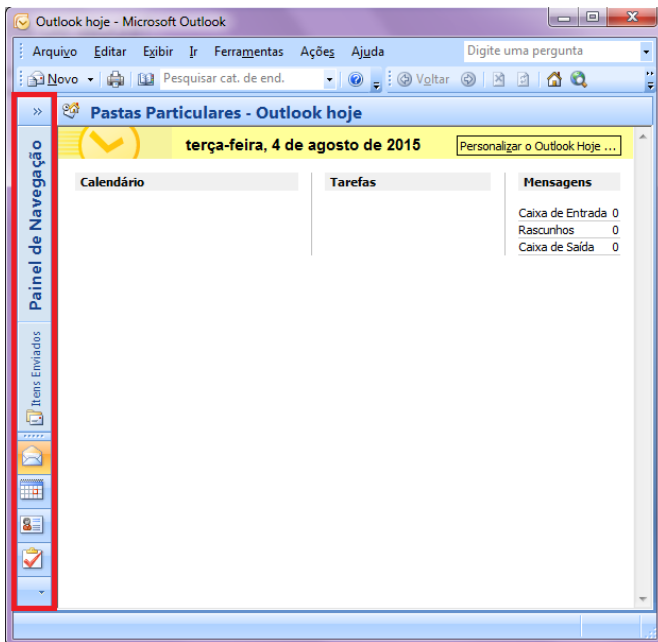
Outlook hoje - Microsoft Outlook

Arquivo Editar Exibir Ir Ferramentas Ações Ajuda

Digite uma pergunta

Novo

Pesquisar cat. de end.

Voltar

»

Painel de Navegação

Itens Enviados

Pastas Particulares - Outlook hoje

terça-feira, 4 de agosto de 2015

Personalizar o Outlook Hoje ...

Calendário

Tarefas

Mensagens

| | |
|---|---|
| Caixa de Entrada | 0 |
| Rascunhos | 0 |
| Caixa de Saída | 0 |